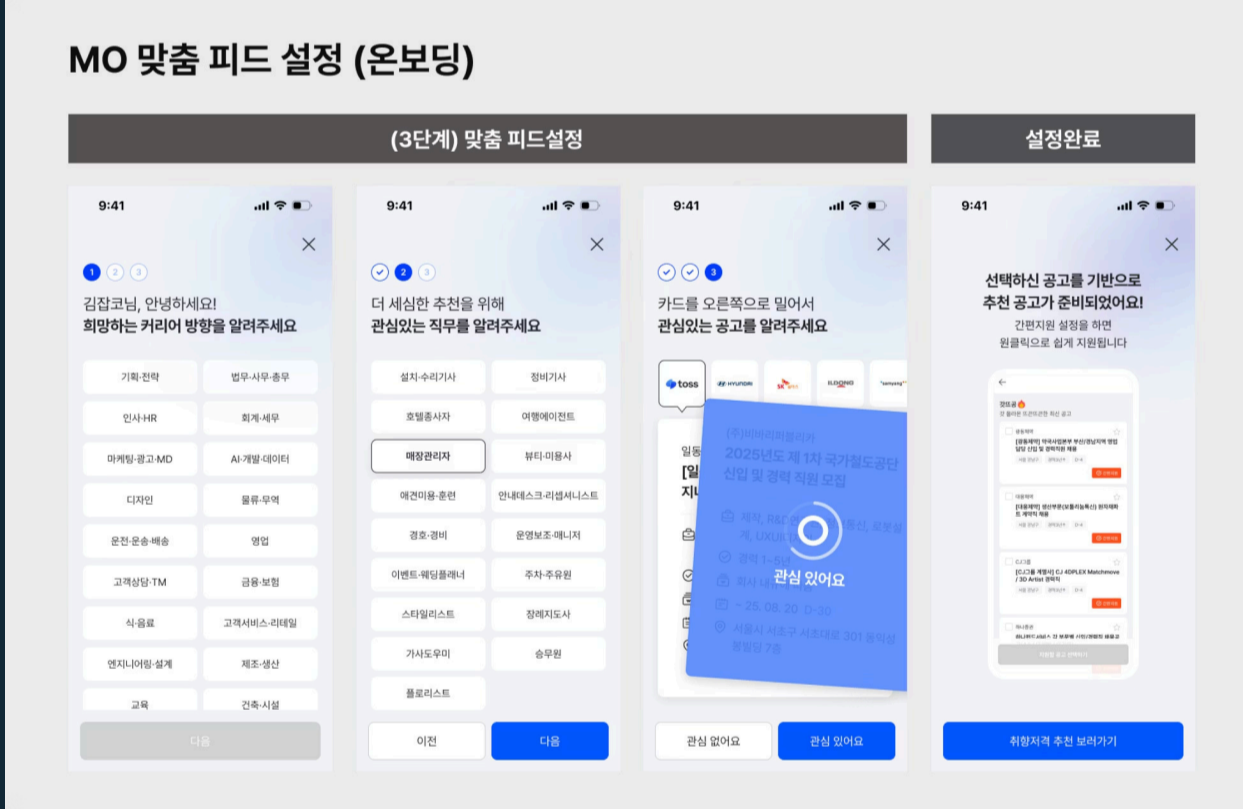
MO 맞춤 피드 설정 (온보딩)

(3단계) 맞춤 피드설정

설정완료

9:41

1 2 3

김잡코님, 안녕하세요!
희망하는 커리어 방향을 알려주세요

기획·전략
법무·사무·총무
인사·HR
회계·세무
마케팅·광고·MD
AI·개발·데이터
디자인
물류·무역
운전·운송·배송
영업
고객상담·TM
금융·보험
식·음료
고객서비스·리테일
엔지니어링·설계
제조·생산
교육
건축·시설

다음

9:41

2 3

더 세심한 추천을 위해
관심있는 직무를 알려주세요

설치·수리기사
정비기사
호텔종사자
여행에이전트
매장관리자
뷰티·미용사
애견미용·훈련
안내데스크·리셉셔니스트
경호·경비
운영보조·매니저
이벤트·웨딩플래너
주차·주유원
스타일리스트
장례지도사
가사도우미
승무원
플로리스트

이전
다음

9:41

3

카드를 오른쪽으로 밀어서
관심있는 공고를 알려주세요

toss
HYUNDAI
SK
ILDONG
samyang

(주)비바리퍼블리카
2025년도 제 1차 국가철도공단 신입 및 경력 직원 모집
제작, R&D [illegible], 로봇설계, UXUI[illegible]
경력 1~5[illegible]
회사 내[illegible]
~ 25. 08. 20 D-30
서울시 서초구 서초대로 301 동익성 봉빌딩 7층

일동
[일
지나

관심 있어요

관심 없어요
관심 있어요

9:41

선택하신 공고를 기반으로
추천 공고가 준비되었어요!
간편지원 설정을 하면
원클릭으로 쉽게 지원됩니다

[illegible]

취향저격 추천 보러가기